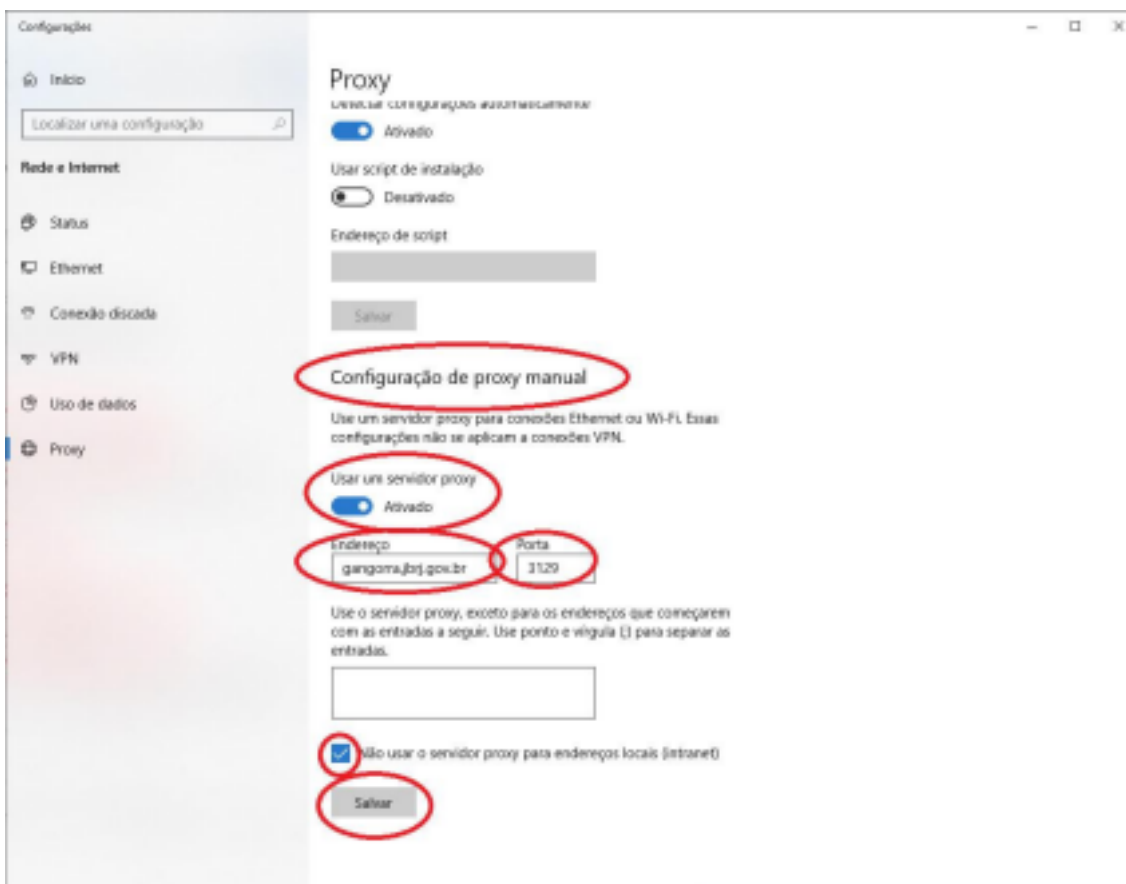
Configurações

Início

Localizar uma configuração

Rede e Internet

Status

Ethernet

Conexão discada

VPN

Uso de dados

Proxy

Proxy

Detectar configurações automaticamente

Ativado

Usar script de instalação

Desativado

Endereço de script

Salvar

Configuração de proxy manual

Use um servidor proxy para conexões Ethernet ou Wi-Fi. Essas configurações não se aplicam a conexões VPN.

Usar um servidor proxy

Ativado

Endereço

gangoma.jbrj.gov.br

Porta

3129

Use o servidor proxy, exceto para os endereços que começarem com as entradas a seguir. Use ponto e vírgula (;) para separar as entradas.

Não usar o servidor proxy para endereços locais (intranet)

Salvar